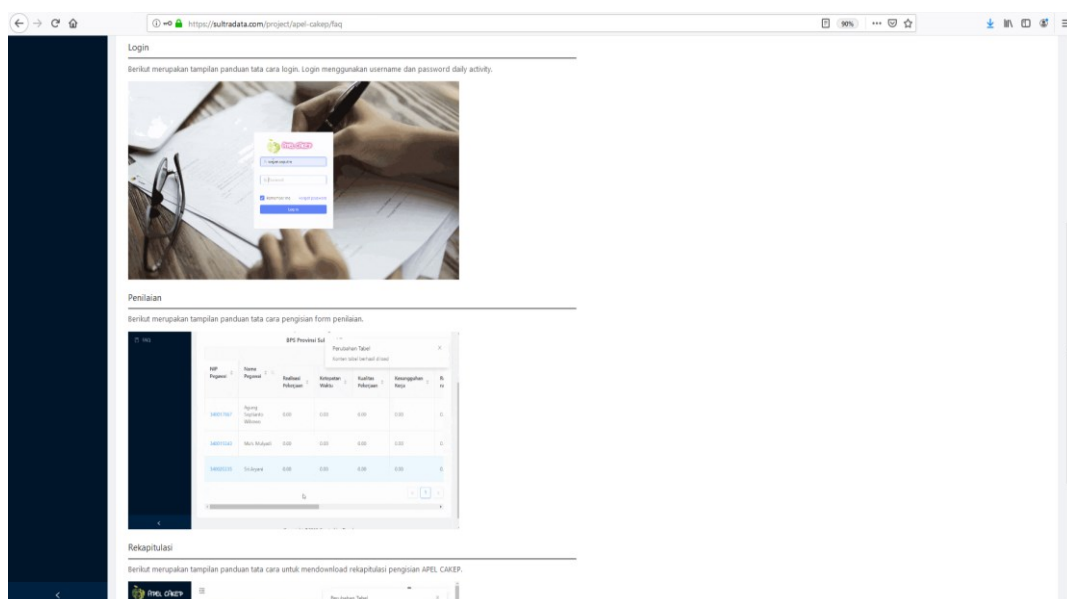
https://sultradata.com/project/apel-cakep/faq

90%

Login

Berikut merupakan tampilan panduan tata cara login. Login menggunakan username dan password daily activity.

Penilaian

Berikut merupakan tampilan panduan tata cara pengisian form penilaian.

FAQ

BPS Provinsi Sul

Perubahan Tabel

Konten tabel berhasil diubah

| NIP Pegawai | Nama Pegawai | Realisasi Pekerjaan | Ketepatan Waktu | Kualitas Pekerjaan | Kesungguhan Kerja |
|---|---|---|---|---|---|
| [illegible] | Agung Saptianto Wibowo | 0.00 | 0.00 | 0.00 | 0.00 |
| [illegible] | Mars Mulyadi | 0.00 | 0.00 | 0.00 | 0.00 |
| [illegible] | Sri Ayani | 0.00 | 0.00 | 0.00 | 0.00 |

1

Rekapitulasi

Berikut merupakan tampilan panduan tata cara untuk mendownload rekapitulasi pengisian APEL CAKEP.

APEL CAKEP

Perubahan Tabel